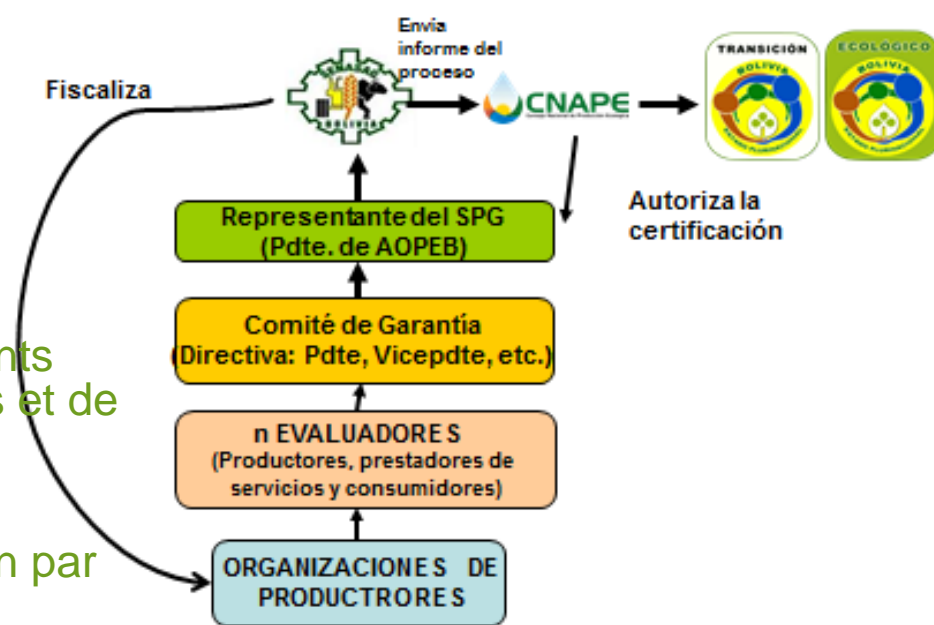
Fiscaliza

Envia informe del proceso

CNAPE

TRANSICIÓN
BOLIVIA

ECOLÓGICO
BOLIVIA

Autoriza la certificación

Representante del SPG (Pdte. de AOPEB)

Comité de Garantía (Directiva: Pdte, Vicepdte, etc.)

n EVALUADORES (Productores, prestadores de servicios y consumidores)

ORGANIZACIONES DE PRODUCTRORES

nts
s et de

n par